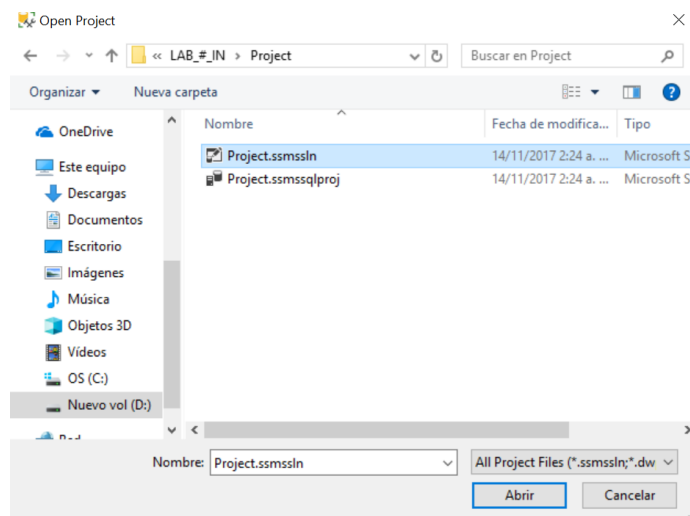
Open Project

« LAB_#_IN > Project

Buscar en Project

Organizar ▾ Nueva carpeta

OneDrive
Este equipo
Descargas
Documentos
Escritorio
Imágenes
Música
Objetos 3D
Vídeos
OS (C:)
Nuevo vol (D:)
Red

| Nombre | Fecha de modifica... | Tipo |
|---|---|---|
| Project.ssmssln | 14/11/2017 2:24 a. ... | Microsoft S |
| Project.ssmssqlproj | 14/11/2017 2:24 a. ... | Microsoft S |

Nombre: Project.ssmssln

All Project Files (*.ssmssln;*.dw

Abrir Cancelar